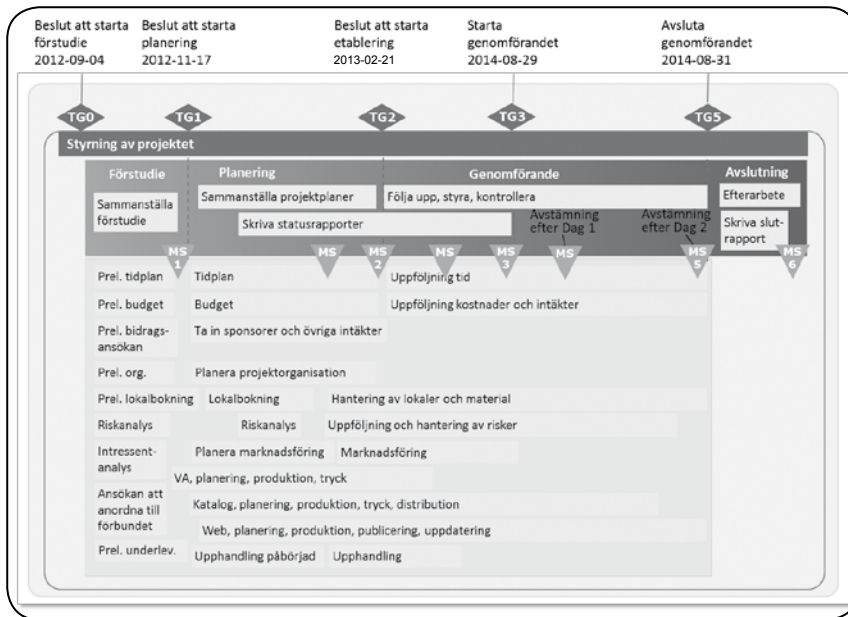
Beslut att starta förstudie 2012-09-04

Beslut att starta planering 2012-11-17

Beslut att starta etablering 2013-02-21

Starta genomförandet 2014-08-29

Avsluta genomförandet 2014-08-31

TG0

TG1

TG2

TG3

TG5

Styrning av projektet

Förstudie

Planering

Genomförande

Avslutning

Sammanställa förstudie

Sammanställa projektplaner

Följa upp, styra, kontrollera

Efterarbete

Skriva statusrapporter

Avstämning efter Dag 1

Avstämning efter Dag 2

Skriva slut-rapport

MS 1

MS

MS 2

MS

MS 3

MS

MS 5

MS 6

Prel. tidplan

Tidplan

Uppföljning tid

Prel. budget

Budget

Uppföljning kostnader och intäkter

Prel. bidrags-ansökan

Ta in sponsorer och övriga intäkter

Prel. org.

Planera projektorganisation

Prel. lokalbokning

Lokalbokning

Hantering av lokaler och material

Riskanalys

Riskanalys

Uppföljning och hantering av risker

Intressent-analys

Planera marknadsföring

Marknadsföring

VA, planering, produktion, tryck

Ansökan att anordna till förbundet

Katalog, planering, produktion, tryck, distribution

Web, planering, produktion, publicering, uppdatering

Prel. underlev.

Upphandling påbörjad

Upphandling